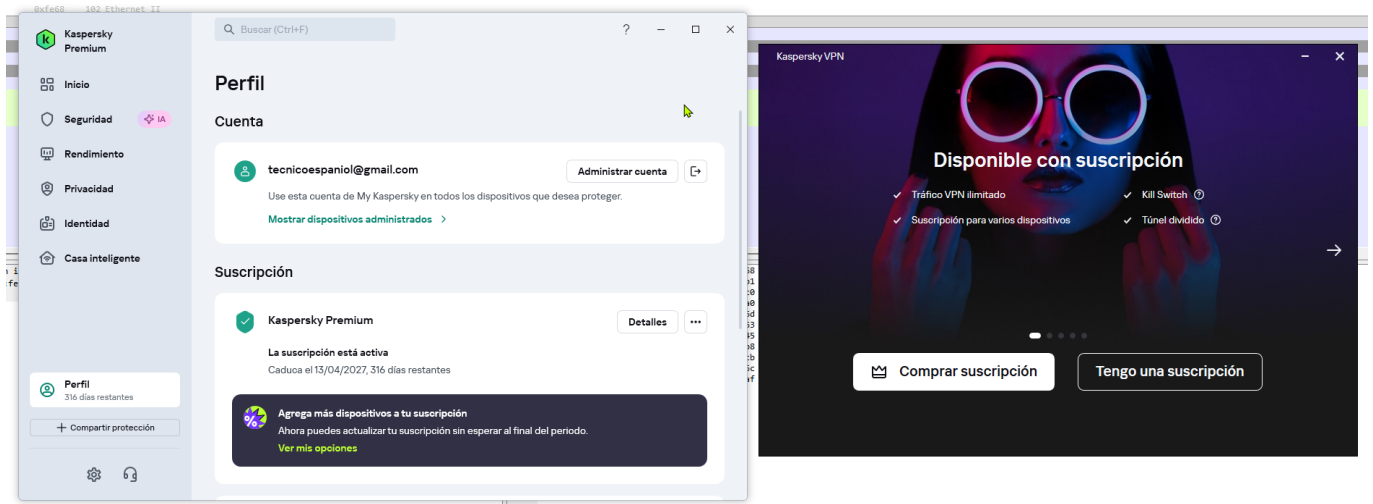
Kaspersky Premium

Inicio
Seguridad IA
Rendimiento
Privacidad
Identidad
Casa inteligente

Perfil
316 días restantes

Compartir protección

Buscar (Ctrl+F)

? – □ ×

Perfil

Cuenta

tecnicoespaniol@gmail.com
Administrar cuenta
Use esta cuenta de My Kaspersky en todos los dispositivos que desea proteger.
Mostrar dispositivos administrados >

Suscripción

Kaspersky Premium
Detalles
La suscripción está activa
Caduca el 13/04/2027, 316 días restantes

Agrega más dispositivos a tu suscripción
Ahora puedes actualizar tu suscripción sin esperar al final del periodo.
Ver mis opciones

Kaspersky VPN

Disponible con suscripción
✓ Tráfico VPN ilimitado
✓ Kill Switch
✓ Suscripción para varios dispositivos
✓ Túnel dividido

Comprar suscripción
Tengo una suscripción